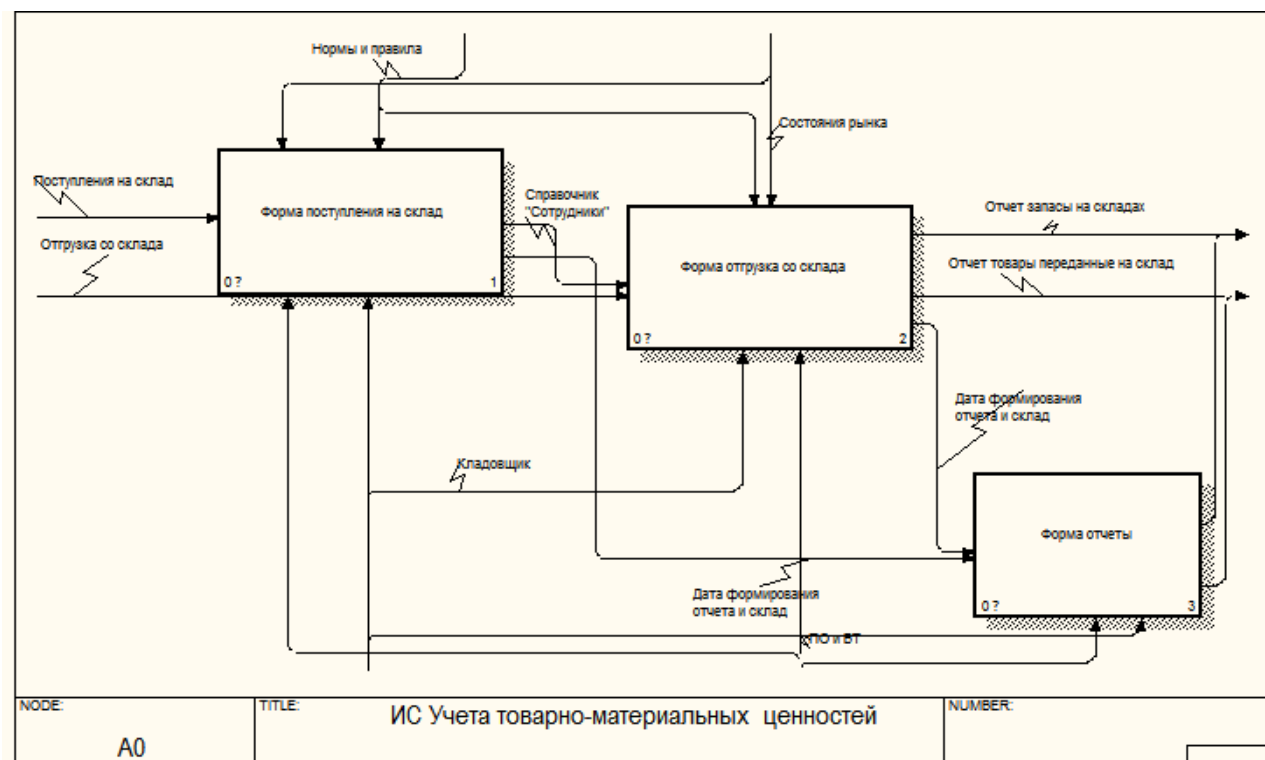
Нормы и правила

Состояния рынка

Поступления на склад

Форма поступления на склад

Справочник "Сотрудники"

Отгрузка со склада

0 ?

1

Форма отгрузка со склада

0 ?

2

Отчет запасы на складах

Отчет товары переданные на склад

Дата формирования отчета и склад

Кладовщик

Форма отчеты

0 ?

3

Дата формирования отчета и склад

ПО и ВТ

| NODE: | TITLE: | NUMBER: |
|---|---|---|
| A0 | ИС Учета товарно-материальных ценностей | |